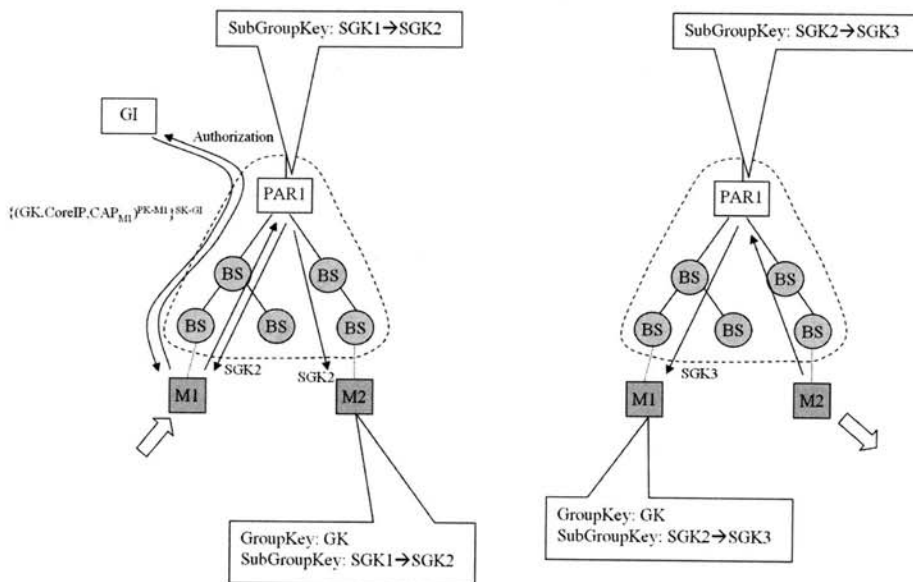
SubGroupKey: SGK1→SGK2

GI

Authorization

$\{(GK, CoreIP, CAP_{M1})^{PK-M1}\}^{SK-GI}$

PAR1

BS

BS

BS

BS

BS

SGK2

SGK2

M1

M2

GroupKey: GK
SubGroupKey: SGK1→SGK2

SubGroupKey: SGK2→SGK3

PAR1

BS

BS

BS

BS

BS

SGK3

M1

M2

GroupKey: GK
SubGroupKey: SGK2→SGK3